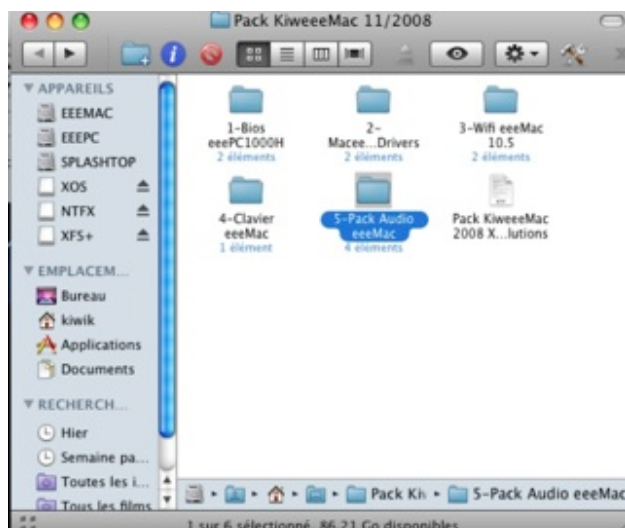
Pack KiweeeMac 11/2008

▼ APPAREILS
EEEMAC
EEEPC
SPLASHTOP
XOS
NTFX
XFS+

▼ EMPLACEM...
Bureau
kiwik
Applications
Documents

▼ RECHERCH...
Hier
Semaine pa...
Toutes les i...
Tous les films

1-Bios eeePC1000H
2 éléments

2-Macee...Drivers
2 éléments

3-Wifi eeeMac 10.5
2 éléments

4-Clavier eeeMac
1 élément

5-Pack Audio eeeMac
4 éléments

Pack KiweeeMac 2008 X...lutions

Pack Ki ▸ 5-Pack Audio eeeMac

1 sur 6 sélectionné, 86,21 Go disponibles